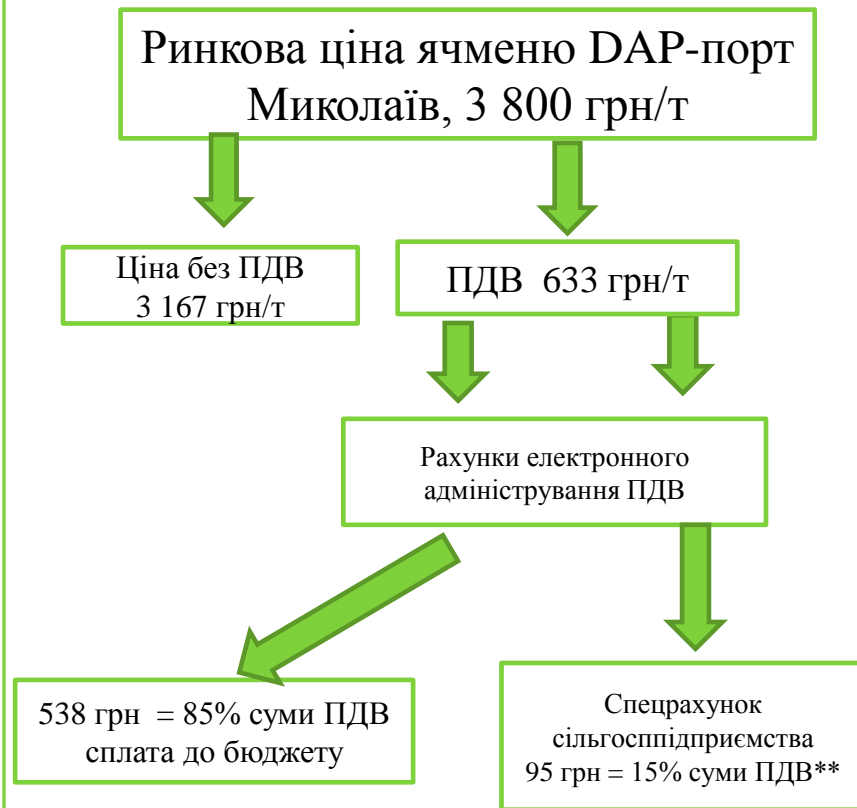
Ринкова ціна ячменю DAP-порт Миколаїв, 3 800 грн/т

Ціна без ПДВ 3 167 грн/т

ПДВ 633 грн/т

Рахунки електронного адміністрування ПДВ

538 грн = 85% суми ПДВ сплата до бюджету

Спецрахунок сільгосппідприємства 95 грн = 15% суми ПДВ**